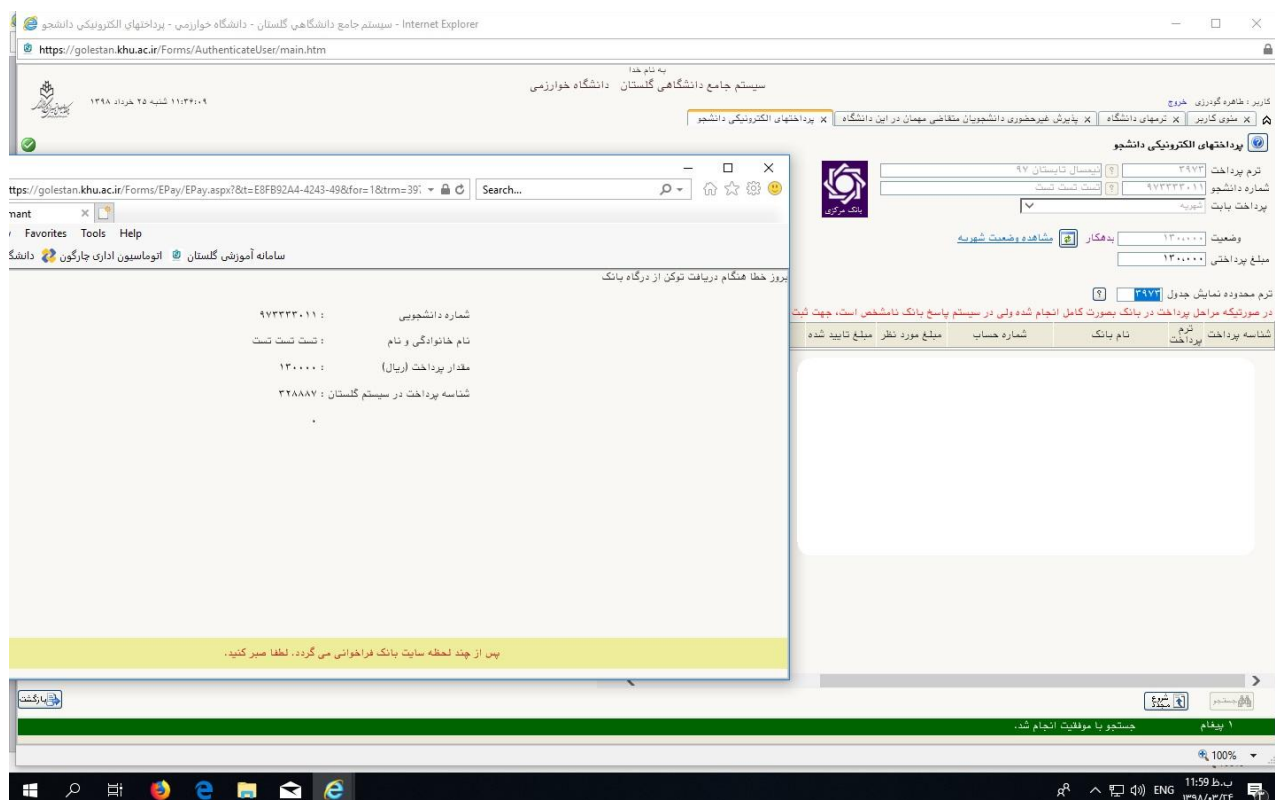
سيستم جامع دانشگاهي گلستان - دانشگاه خوارزمي - پرداختهاي الکترونيکي دانشجو - Internet Explorer

https://golestan.khu.ac.ir/Forms/AuthenticateUser/main.htm

به نام خدا
سیستم جامع دانشگاهی گلستان دانشگاه خوارزمی

۱۱:۳۶:۰۹ شنبه ۲۵ خرداد ۱۳۹۸

کاربر : طاهره گودرزی خروج

منوی کاربر | ترمهای دانشگاه | پذیرش غیرحضوری دانشجویان متقاضی مهمان در این دانشگاه | پرداختهای الکترونیکی دانشجو

پرداختهای الکترونیکی دانشجو

ترم پرداخت ۳۹۷۳ نیمسال تابستان ۹۷
شماره دانشجو ۹۷۳۳۳۳۰۱۱ تست تست تست
پرداخت بابت شهریه

بانک مرکزی

وضعیت ۱۳۰۰۰۰ بدهکار مشاهده وضعیت شهریه
مبلغ پرداختی ۱۳۰۰۰۰

ترم محدوده نمایش جدول ۳۹۷۳
در صورتیکه مراحل پرداخت در بانک بصورت کامل انجام شده ولی در سیستم پاسخ بانک نامشخص است، جهت ثبت

| شناسه پرداخت | ترم پرداخت | نام بانک | شماره حساب | مبلغ مورد نظر | مبلغ تایید شده |
|---|---|---|---|---|---|

ttps://golestan.khu.ac.ir/Forms/EPay/EPay.aspx?&t=E8FB92A4-4243-49&for=1&trm=39
Search...
nant
Favorites Tools Help
سامانه آموزش گلستان اتوماسیون اداری چارگون دانشگ

بروز خطا هنگام دریافت توکن از درگاه بانک

شماره دانشجویی : ۹۷۳۳۳۳۰۱۱
نام خانوادگی و نام : تست تست تست
مقدار پرداخت (ریال) : ۱۳۰۰۰۰
شناسه پرداخت در سیستم گلستان : ۳۲۸۸۸۷
.

پس از چند لحظه سایت بانک فراخوانی می گردد، لطفا صبر کنید.

بازگشت
شروع مجدد
جستجو

۱ پیغام جستجو با موفقیت انجام شد.

100%

ENG 11:59 ب.ظ ۱۳۹۸/۰۳/۲۶